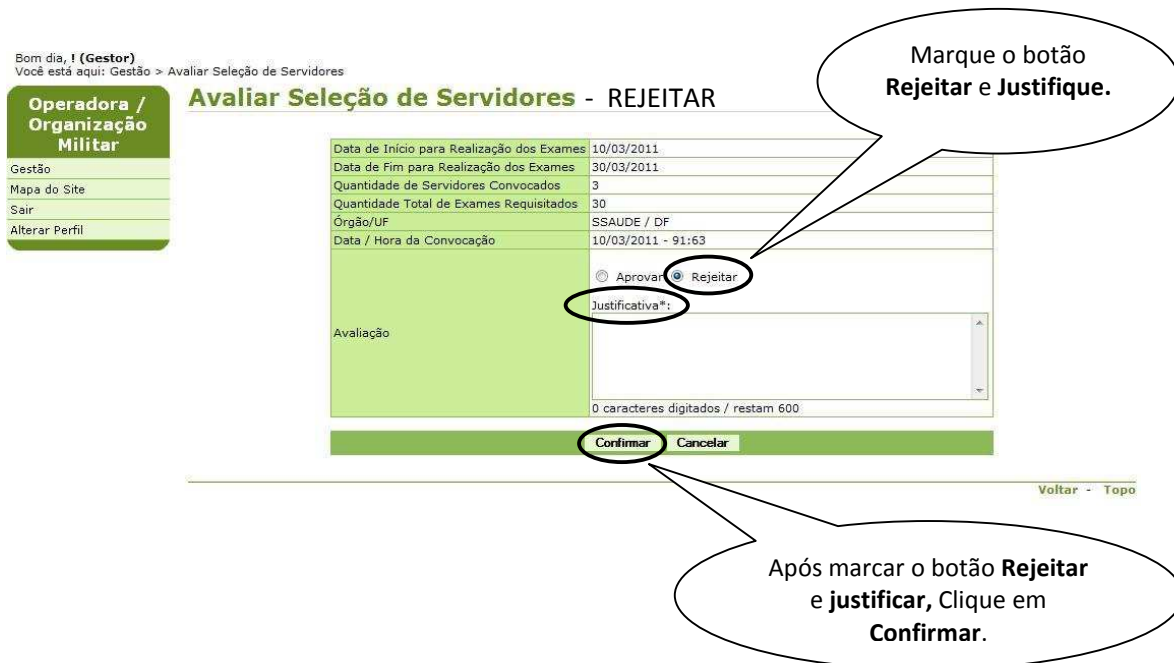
Bom dia, ! (Gestor)
Você está aqui: Gestão > Avaliar Seleção de Servidores

Operadora / Organização Militar

Gestão
Mapa do Site
Sair
Alterar Perfil

Avaliar Seleção de Servidores - REJEITAR

Marque o botão **Rejeitar** e **Justifique.**

| | |
|---|---|
| Data de Início para Realização dos Exames | 10/03/2011 |
| Data de Fim para Realização dos Exames | 30/03/2011 |
| Quantidade de Servidores Convocados | 3 |
| Quantidade Total de Exames Requisitados | 30 |
| Órgão/UF | SSAUDE / DF |
| Data / Hora da Convocação | 10/03/2011 - 91:63 |
| Avaliação | Aprovar Rejeitar<br>Justificativa*:<br>0 caracteres digitados / restam 600 |

Confirmar Cancelar

Voltar - Topo

Após marcar o botão **Rejeitar** e **justificar,** Clique em **Confirmar**.